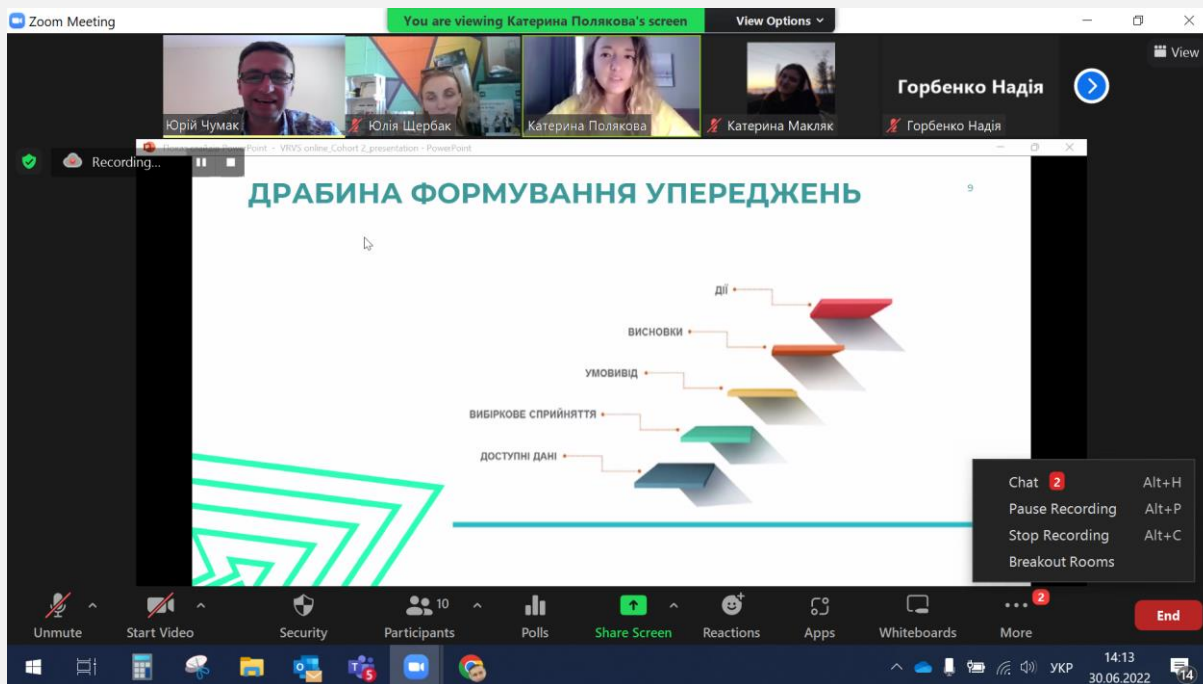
Zoom Meeting

You are viewing Катерина Полякова's screen

View Options

View

Юрій Чумак

Юлія Щербак

Катерина Полякова

Катерина Макляк

Горбенко Надія

Горбенко Надія

Recording...

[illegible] - VRVS online_Cohort 2_presentation - PowerPoint

ДРАБИНА ФОРМУВАННЯ УПЕРЕДЖЕНЬ

9

ДІЇ

ВИСНОВКИ

УМОВИВІД

ВИБІРКОВЕ СПРИЙНЯТТЯ

ДОСТУПНІ ДАНІ

Chat 2 Alt+H

Pause Recording Alt+P

Stop Recording Alt+C

Breakout Rooms

Unmute

Start Video

Security

10 Participants

Polls

Share Screen

Reactions

Apps

Whiteboards

2 More

End

УКР

14:13

30.06.2022

14